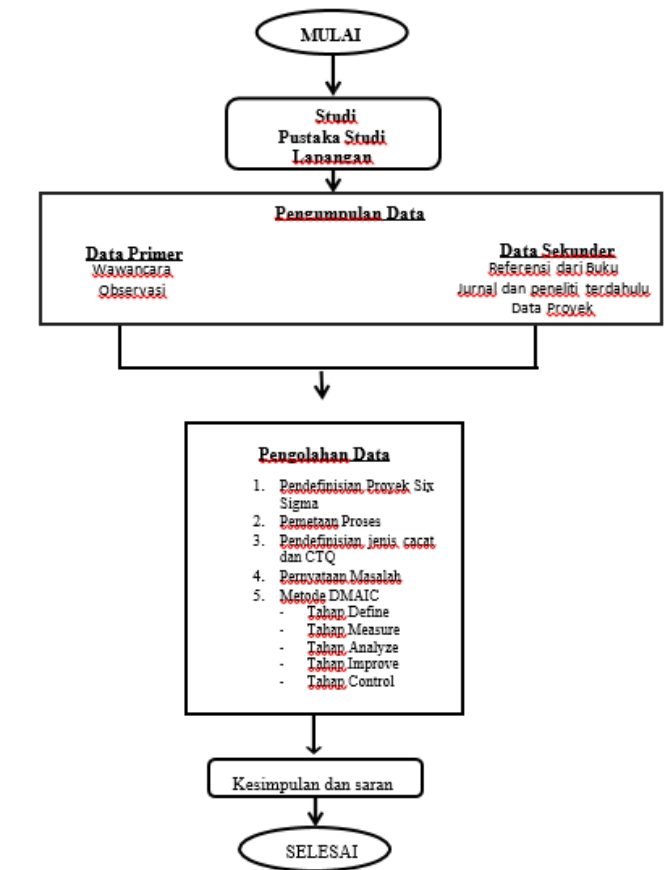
MULAI

Studi Pustaka Studi Lapangan

Pengumpulan Data

Data Primer
Wawancara
Observasi

Data Sekunder
Referensi dari Buku
Jurnal dan peneliti terdahulu
Data Proyek

Pengolahan Data

1. Pendefinisian Proyek Six Sigma
2. Pemetaan Proses
3. Pendefinisian jenis cacat dan CTQ
4. Pernyataan Masalah
5. Metode DMAIC
- Tahap Define
- Tahap Measure
- Tahap Analyze
- Tahap Improve
- Tahap Control

Kesimpulan dan saran

SELESAI